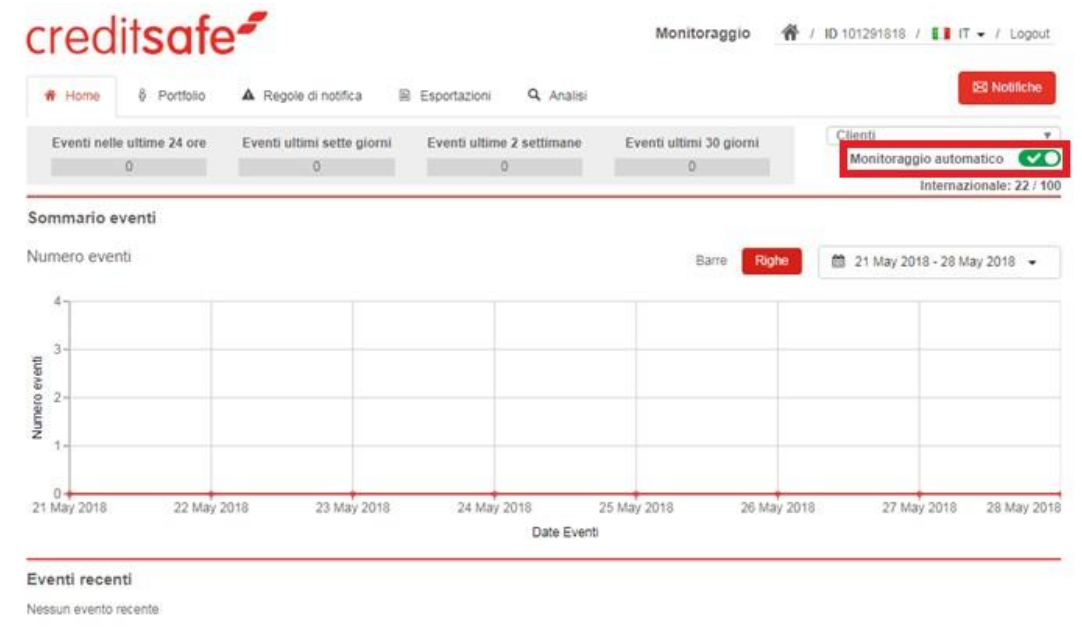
creditsafe

Monitoraggio / ID 101291818 / IT / Logout

Home Portfolio Regole di notifica Esportazioni Analisi

Notifiche

| Eventi nelle ultime 24 ore | Eventi ultimi sette giorni | Eventi ultime 2 settimane | Eventi ultimi 30 giorni |
|---|---|---|---|
| 0 | 0 | 0 | 0 |

Clienti

Monitoraggio automatico

Internazionale: 22 / 100

Sommario eventi

Numero eventi

Barre Righe

21 May 2018 - 28 May 2018

4
3
2
1
0

Numero eventi

21 May 2018 22 May 2018 23 May 2018 24 May 2018 25 May 2018 26 May 2018 27 May 2018 28 May 2018

Date Eventi

Eventi recenti

Nessun evento recente